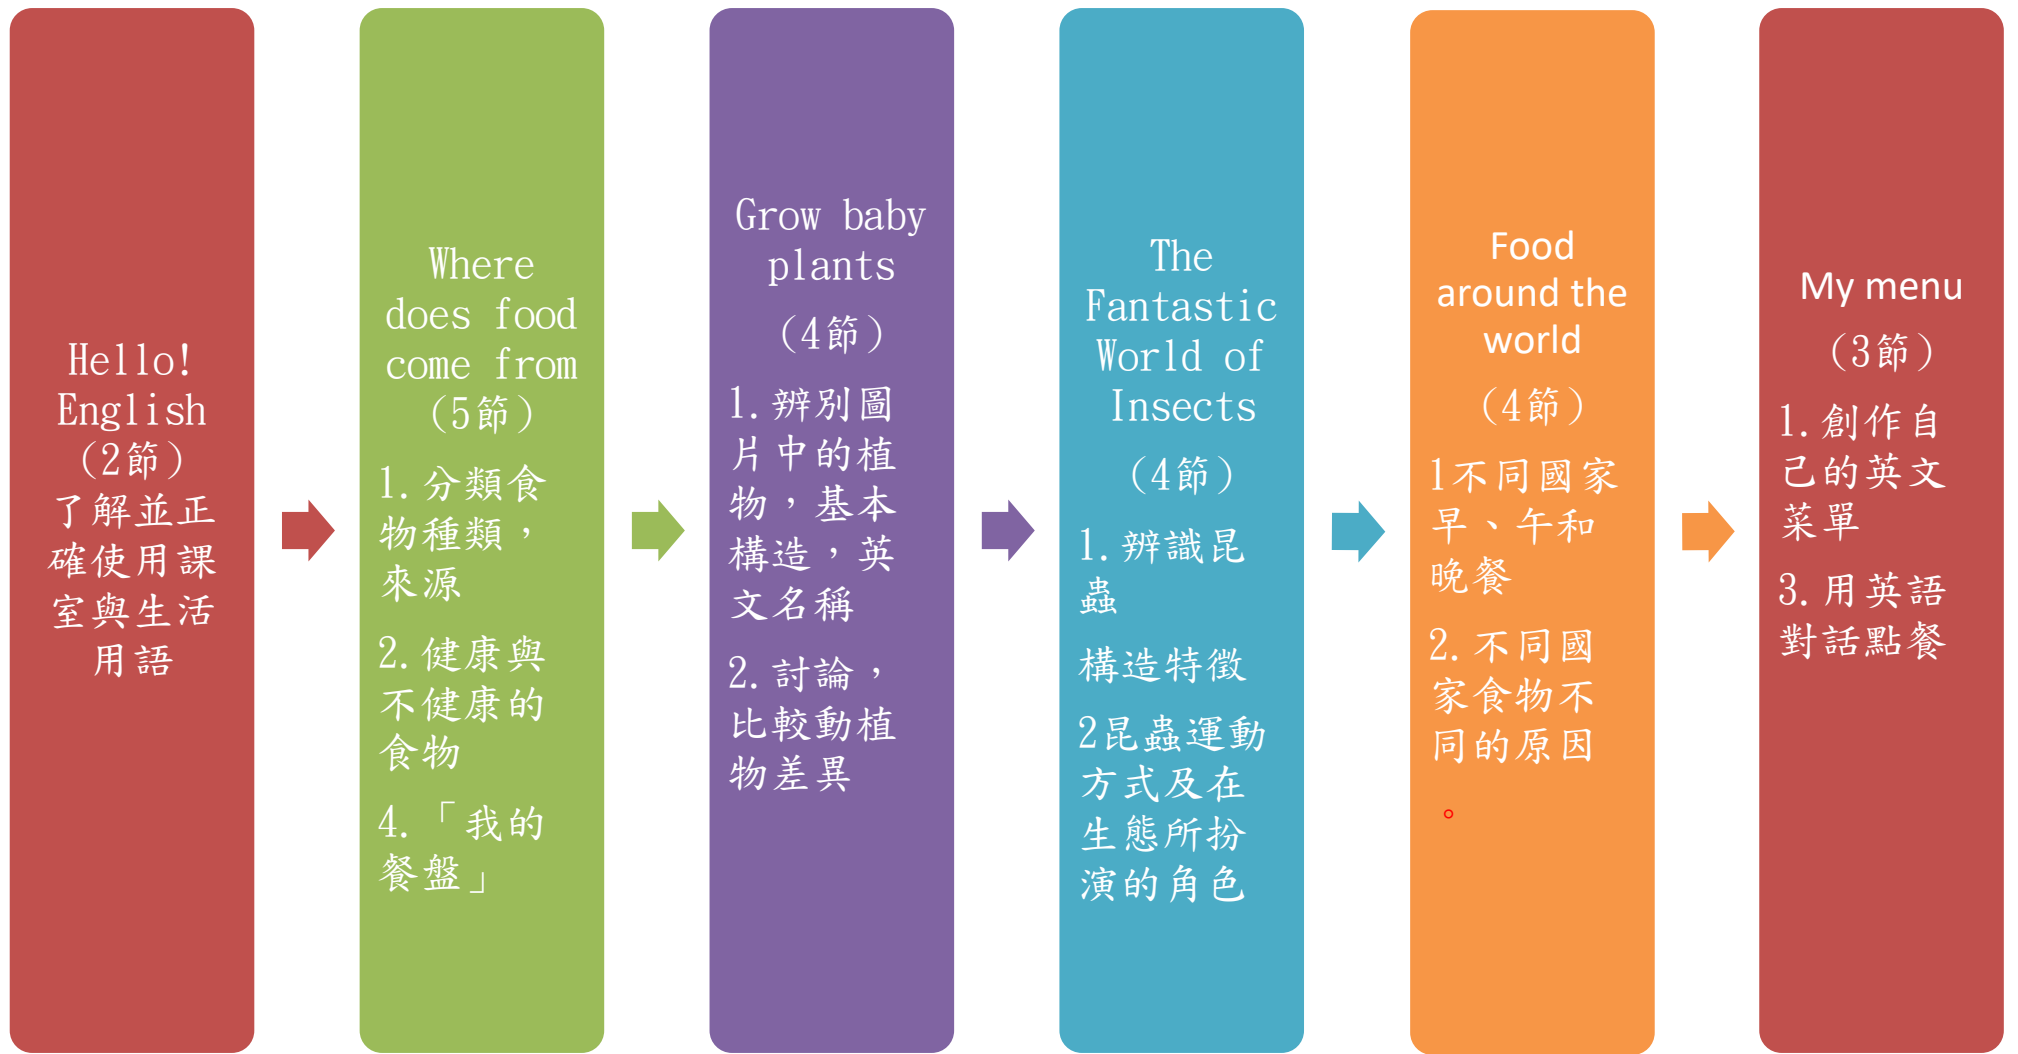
Hello! English （2節） 了解並正確使用課室與生活用語

Where does food come from （5節）

1. 分類食物種類，來源

2. 健康與不健康的食物

4. 「我的餐盤」

Grow baby plants

（4節）

1. 辨別圖片中的植物，基本構造，英文名稱

2. 討論，比較動植物差異

The Fantastic World of Insects

（4節）

1. 辨識昆蟲

構造特徵

2昆蟲運動方式及在生態所扮演的角色

Food around the world

（4節）

1不同國家早、午和晚餐

2. 不同國家食物不同的原因

。

My menu

（3節）

1. 創作自己的英文菜單

3. 用英語對話點餐